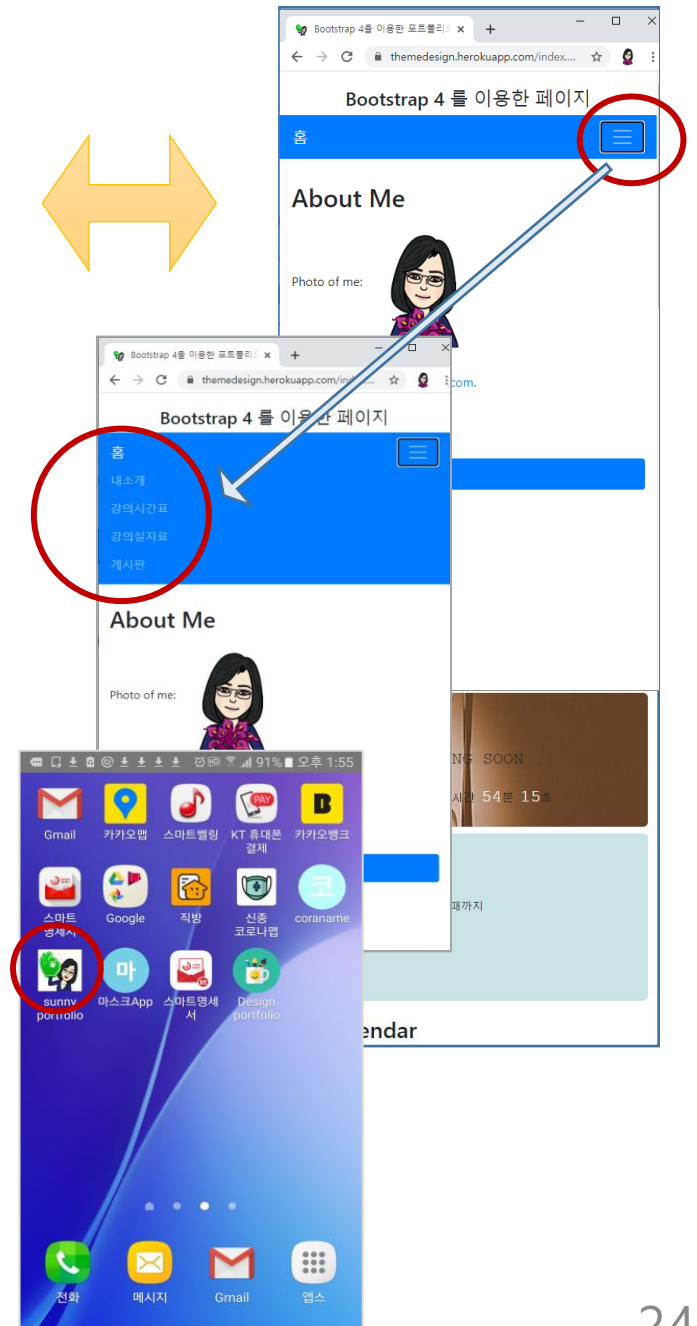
Bootstrap 4를 이용한 포트폴리오 ×
themedesign.herokuapp.com/index....
Bootstrap 4 를 이용한 페이지
홈
About Me
Photo of me:
.com.
NG SOON
시간 54분 15초
때까지
endar

Bootstrap 4를 이용한 포트폴리오 ×
themedesign.herokuapp.com/ind...
Bootstrap 4 를 이용한 페이지
홈
내소개
강의시간표
강의실자료
게시판
About Me
Photo of me:

91% 오후 1:55
Gmail
카카오맵
스마트벨링
KT 휴대폰 결제
카카오뱅크
스마트 명세서
Google
직방
신종 코로나맵
coraname
sunny portfolio
마스크App
스마트명세서
Design portfolio
전화
메시지
Gmail
앱스

24